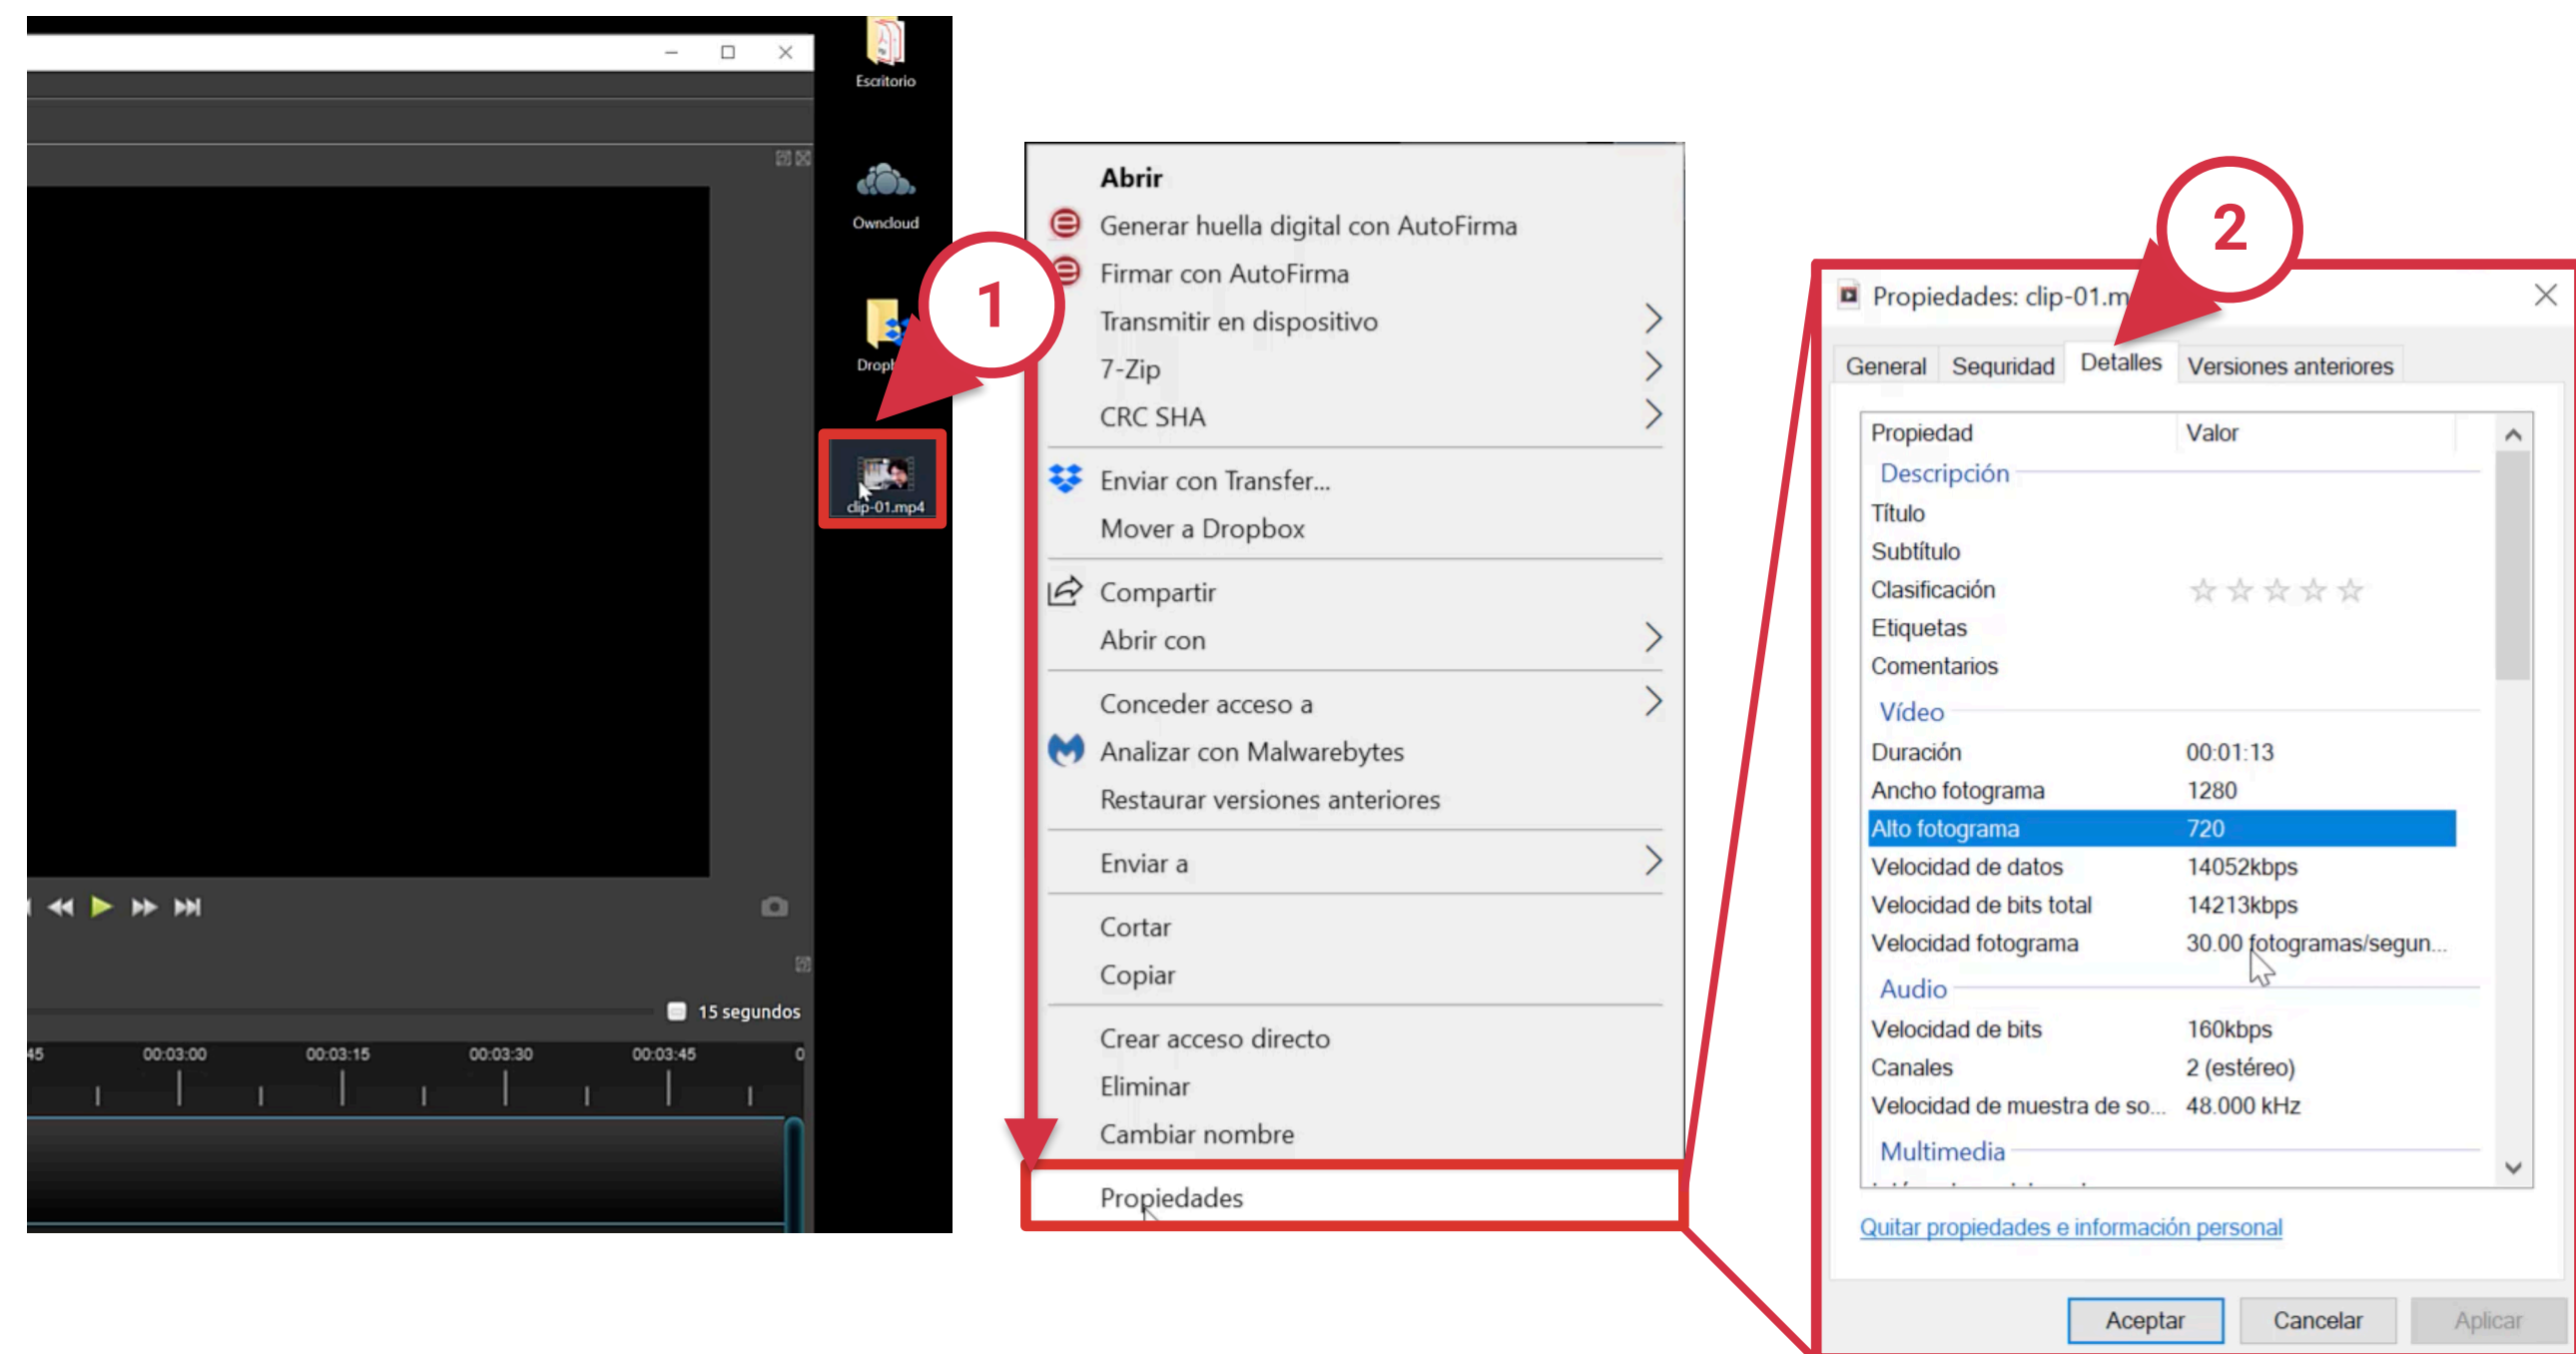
Escritorio

Owncloud

Dropl

clip-01.mp4

1

15 segundos

45 00:03:00 00:03:15 00:03:30 00:03:45 0

Abrir
Generar huella digital con AutoFirma
Firmar con AutoFirma
Transmitir en dispositivo
7-Zip
CRC SHA
Enviar con Transfer...
Mover a Dropbox
Compartir
Abrir con
Conceder acceso a
Analizar con Malwarebytes
Restaurar versiones anteriores
Enviar a
Cortar
Copiar
Crear acceso directo
Eliminar
Cambiar nombre
Propiedades

2

Propiedades: clip-01.m

General | Seguridad | Detalles | Versiones anteriores

| Propiedad | Valor |
|---|---|
| Descripción | |
| Título | |
| Subtítulo | |
| Clasificación | ☆☆☆☆☆ |
| Etiquetas | |
| Comentarios | |
| Vídeo | |
| Duración | 00:01:13 |
| Ancho fotograma | 1280 |
| Alto fotograma | 720 |
| Velocidad de datos | 14052kbps |
| Velocidad de bits total | 14213kbps |
| Velocidad fotograma | 30.00 fotogramas/segun... |
| Audio | |
| Velocidad de bits | 160kbps |
| Canales | 2 (estéreo) |
| Velocidad de muestra de so... | 48.000 kHz |
| Multimedia | |

Quitar propiedades e información personal

Aceptar Cancelar Aplicar